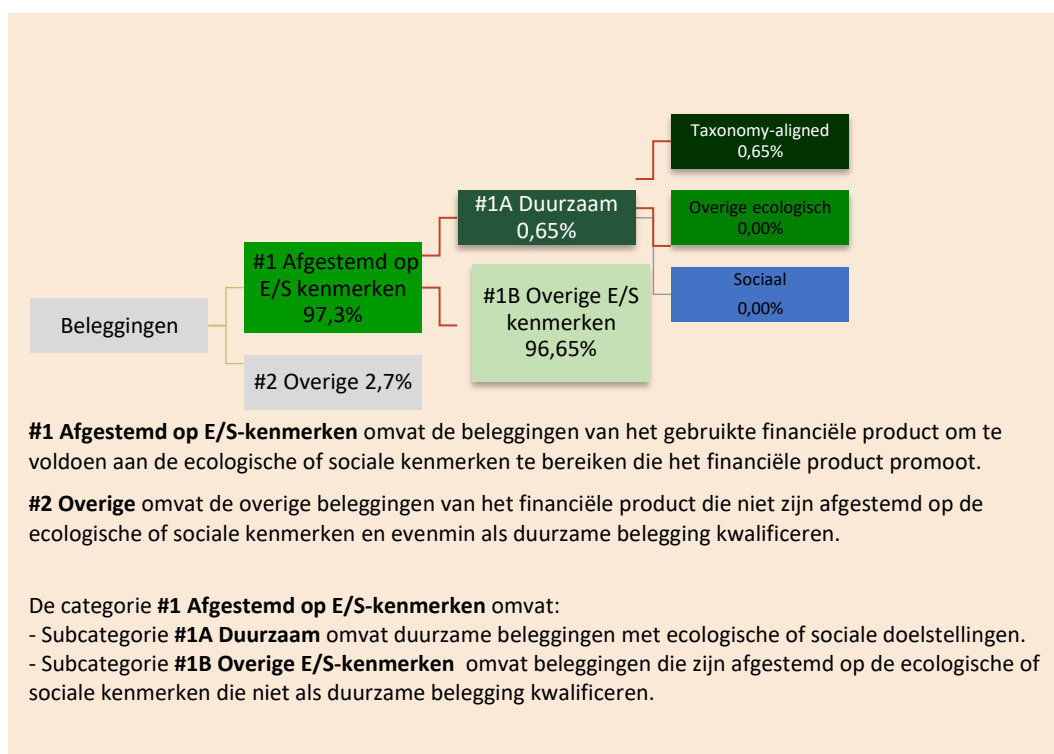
Taxonomy-aligned 0,65%

#1A Duurzaam 0,65%

Overige ecologisch 0,00%

#1 Afgestemd op E/S kenmerken 97,3%

Sociaal 0,00%

Beleggingen

#1B Overige E/S kenmerken 96,65%

#2 Overige 2,7%

**#1 Afgestemd op E/S-kenmerken** omvat de beleggingen van het gebruikte financiële product om te voldoen aan de ecologische of sociale kenmerken te bereiken die het financiële product promoot.

**#2 Overige** omvat de overige beleggingen van het financiële product die niet zijn afgestemd op de ecologische of sociale kenmerken en evenmin als duurzame belegging kwalificeren.

De categorie **#1 Afgestemd op E/S-kenmerken** omvat:
- Subcategorie **#1A Duurzaam** omvat duurzame beleggingen met ecologische of sociale doelstellingen.
- Subcategorie **#1B Overige E/S-kenmerken** omvat beleggingen die zijn afgestemd op de ecologische of sociale kenmerken die niet als duurzame belegging kwalificeren.